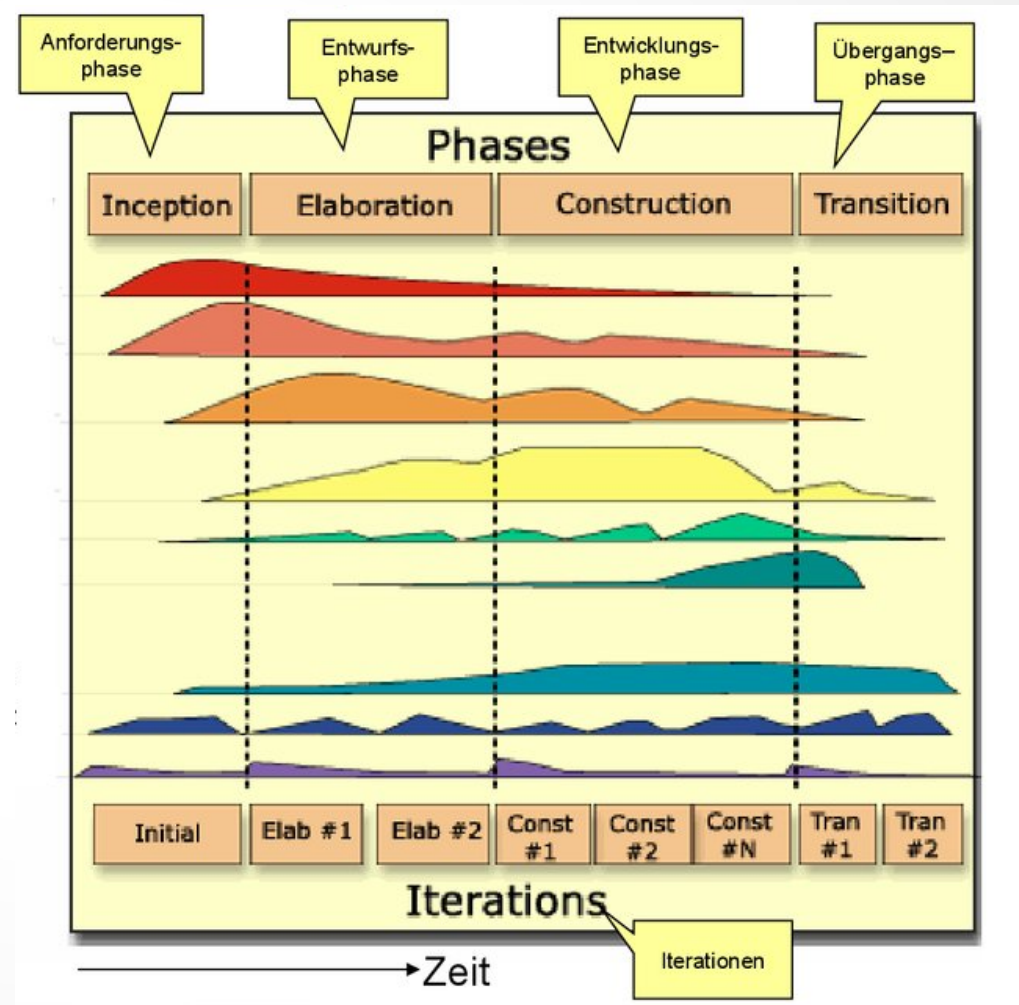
Anforderungsphase

Entwurfsphase

Entwicklungsphase

Übergangs–phase

Phases

Inception

Elaboration

Construction

Transition

Initial

Elab #1

Elab #2

Const #1

Const #2

Const #N

Tran #1

Tran #2

Iterations

Iterationen

Zeit